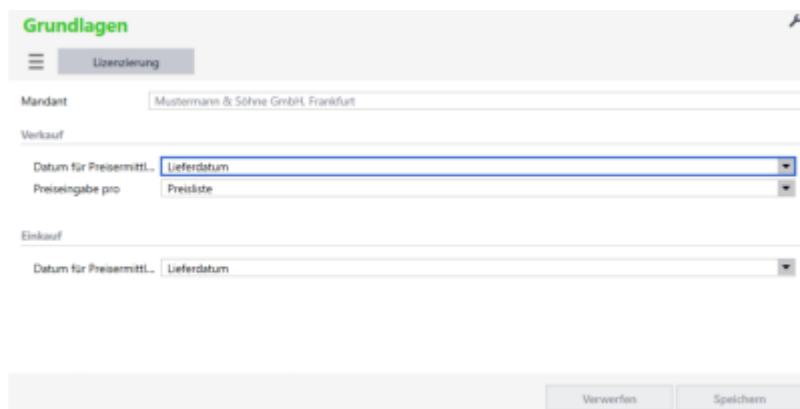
Grundlagen

Lizenzierung

Mandant
Mustermann & Söhne GmbH, Frankfurt

Verkauf

Datum für Preisermittl...
Lieferdatum

Preiseingabe pro
Preisliste

Einkauf

Datum für Preisermittl...
Lieferdatum

Verwerfen
Speichern